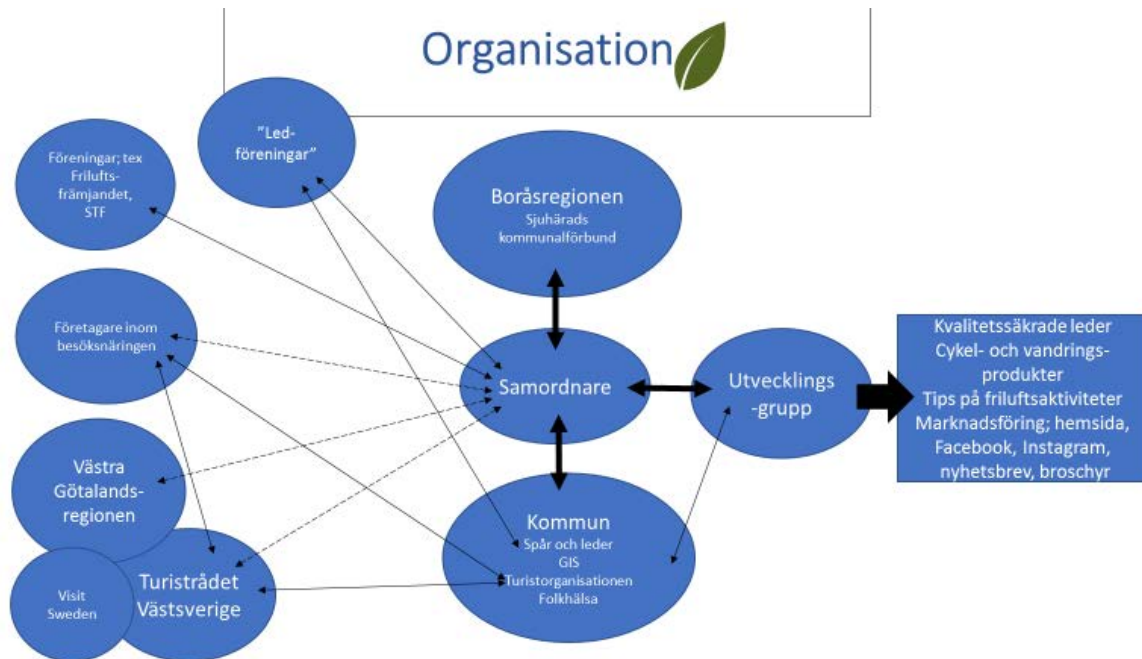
Organisation

"Ledföreningar"

Föreningar; tex Friluftsfrämjandet, STF

Boråsregionen
Sjuhärads kommunalförbund

Företagare inom besöksnäringen

Samordnare

Utvecklings-grupp

Kvalitetssäkrade leder
Cykel- och vandringsprodukter
Tips på friluftsaktiviteter
Marknadsföring; hemsida, Facebook, Instagram, nyhetsbrev, broschyr

Västra Götalandsregionen

Kommun
Spår och leder
GIS
Turistorganisationen
Folkhälsa

Visit Sweden

Turistrådet Västsverige